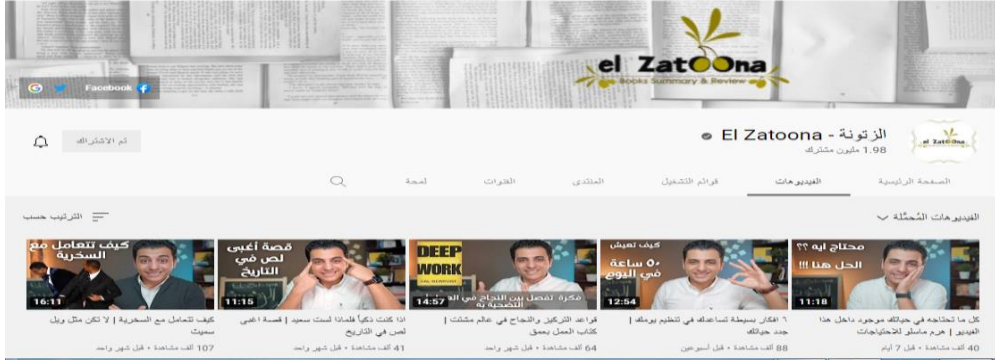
el ZatOOna
Books Summary & Review

Facebook

الزتونة - El Zatoona
1.98 مليون مشترك

تم الاشتراك

الصفحة الرئيسية
الفيديوهات
قوائم التشغيل
المنتدى
القنوات
لمحة

الفيديوهات المُحمّلة
الترتيب حسب

محتاج ايه ؟؟
الحل هنا !!!
11:18
كل ما تحتاجه في حياتك موجود داخل هذا الفيديو | هرم ماسلو للاحتياجات
40 ألف مشاهدة • قبل 7 أيام

كيف تعيش
٥٠ ساعة
في اليوم
12:54
٦ افكار بسيطة تساعدك في تنظيم يومك | جدد حياتك
88 ألف مشاهدة • قبل أسبوعين

DEEP WORK
فكرة تفصل بين النجاح في الع
التضحية به
14:57
قواعد التركيز والنجاح في عالم مشتت | كتاب العمل بعمق
64 ألف مشاهدة • قبل شهر واحد

قصة أغبى
لص في
التاريخ
11:15
اذا كنت ذكياً فلماذا لست سعيد | قصة اغبى لص في التاريخ
41 ألف مشاهدة • قبل شهر واحد

كيف تتعامل مع
السخرية
16:11
كيف تتعامل مع السخرية | لا تكن مثل ويل سميث
107 ألف مشاهدة • قبل شهر واحد